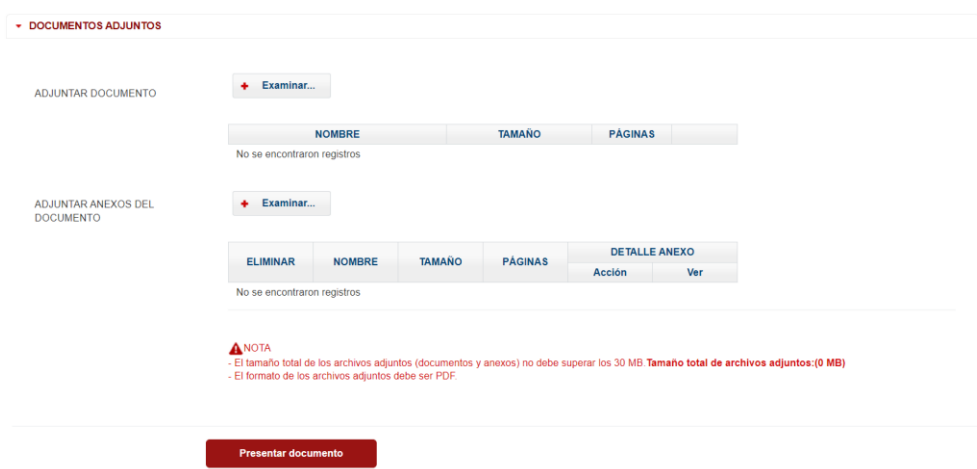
DOCUMENTOS ADJUNTOS

ADJUNTAR DOCUMENTO

Examinar...

| NOMBRE | TAMAÑO | PÁGINAS | |
|---|---|---|---|

No se encontraron registros

ADJUNTAR ANEXOS DEL DOCUMENTO

Examinar...

| ELIMINAR | NOMBRE | TAMAÑO | PÁGINAS | DETALLE ANEXO Acción | DETALLE ANEXO Ver |
|---|---|---|---|---|---|

No se encontraron registros

NOTA
- El tamaño total de los archivos adjuntos (documentos y anexos) no debe superar los 30 MB. Tamaño total de archivos adjuntos:(0 MB)
- El formato de los archivos adjuntos debe ser PDF.

Presentar documento